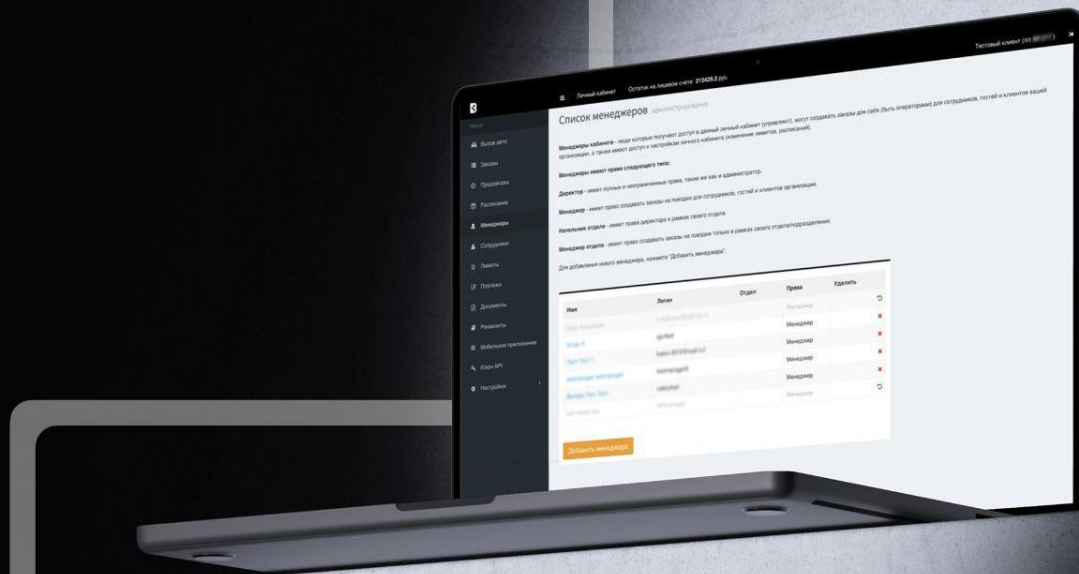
Тестовый клиент (ID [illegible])

Личный кабинет Остаток на лицевом счете 213429.2 руб.

Меню
Вызов авто
Заказы
Предзаказы
Расписание
Менеджеры
Сотрудники
Лимиты
Платежи
Документы
Реквизиты
Мобильное приложение
Ключ API
Настройки

Список менеджеров администрирование

Менеджеры кабинета - люди которые получают доступ в данный личный кабинет (управляют), могут создавать заказы для себя (быть операторами) для сотрудников, гостей и клиентов вашей организации, а также имеют доступ к настройкам личного кабинета (изменение лимитов, расписаний).

Менеджеры имеют право следующего типа:

Директор - имеет полные и неограниченные права, такие же как и администратор.

Менеджер - имеет право создавать заказы на поездки для сотрудников, гостей и клиентов организации.

Начальник отдела - имеет права директора в рамках своего отдела

Менеджер отдела - имеет право создавать заказы на поездки только в рамках своего отдела/подразделения.

Для добавления нового менеджера, нажмите "Добавить менеджера".

| Имя | Логин | Отдел | Права | Удалить |
|---|---|---|---|---|
| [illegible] | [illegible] | | Менеджер | |
| Игорь К | igorked | | Менеджер | |
| Тест Тест 1 | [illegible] | | Менеджер | |
| testmanager testmanager | testmanager8 | | Менеджер | |
| Вилеро Тест Тест | valerotest | | Менеджер | |
| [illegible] | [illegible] | | Менеджер | |

Добавить менеджера